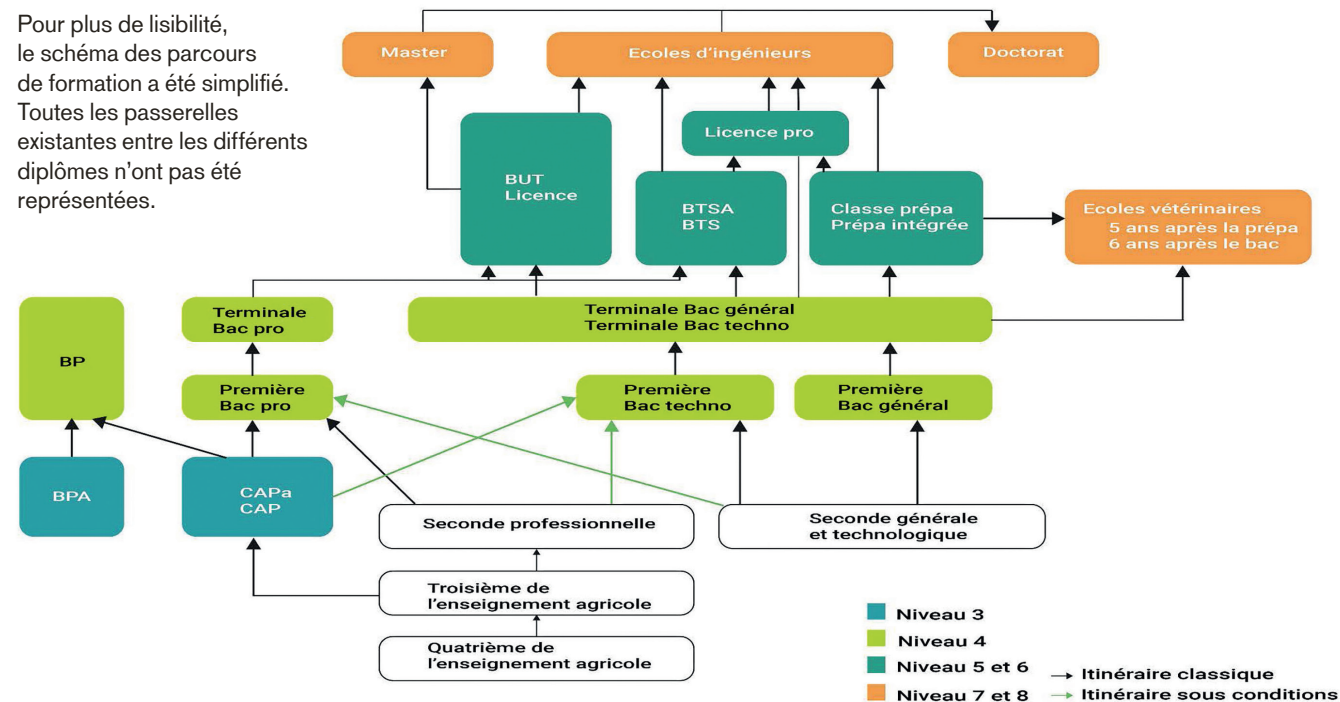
Pour plus de lisibilité, le schéma des parcours de formation a été simplifié. Toutes les passerelles existantes entre les différents diplômes n'ont pas été représentées.

Master

Ecoles d'ingénieurs

Doctorat

Licence pro

BUT
Licence

BTSA
BTS

Classe prépa
Prépa intégrée

Ecoles vétérinaires
5 ans après la prépa
6 ans après le bac

BP

Terminale
Bac pro

Terminale Bac général
Terminale Bac techno

Première
Bac pro

Première
Bac techno

Première
Bac général

BPA

CAPa
CAP

Seconde professionnelle

Seconde générale
et technologique

Troisième de
l'enseignement agricole

Quatrième de
l'enseignement agricole

Niveau 3
Niveau 4
Niveau 5 et 6
Niveau 7 et 8

→ Itinéraire classique
→ Itinéraire sous conditions